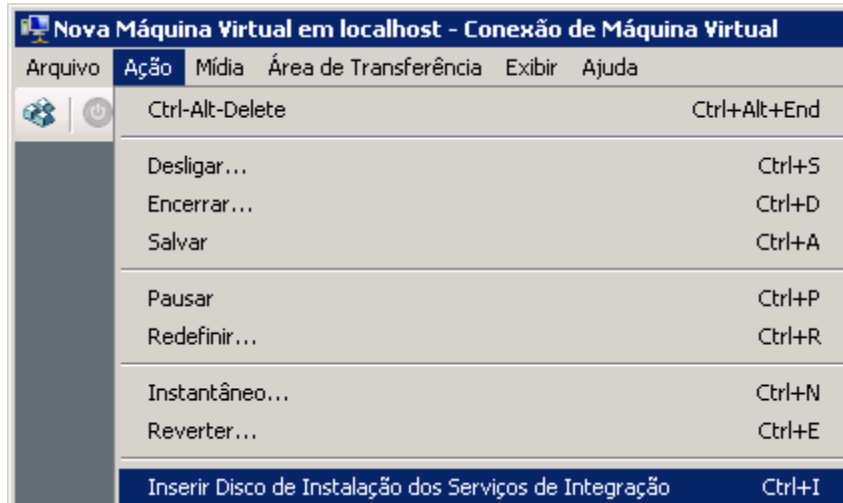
Nova Máquina Virtual em localhost - Conexão de Máquina Virtual

Arquivo Ação Mídia Área de Transferência Exibir Ajuda

Ctrl-Alt-Delete Ctrl+Alt+End

Desligar... Ctrl+S
Encerrar... Ctrl+D
Salvar Ctrl+A

Pausar Ctrl+P
Redefinir... Ctrl+R

Instantâneo... Ctrl+N
Reverter... Ctrl+E

Inserir Disco de Instalação dos Serviços de Integração Ctrl+I